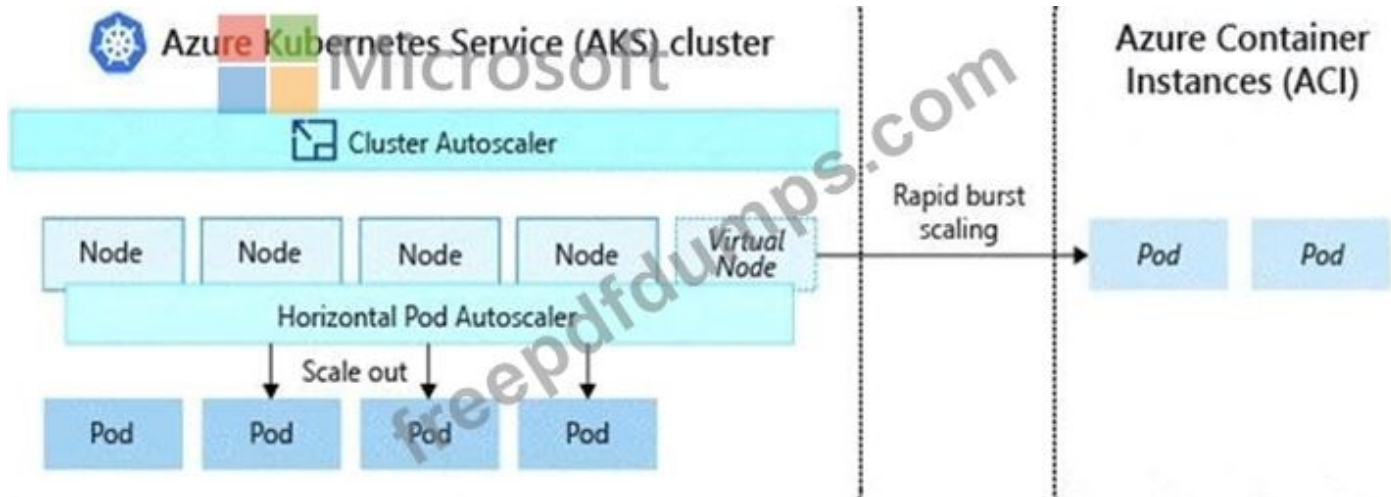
Azure Kubernetes Service (AKS) cluster

Microsoft

Cluster Autoscaler

Node

Node

Node

Node

Virtual Node

Horizontal Pod Autoscaler

Scale out

Pod

Pod

Pod

Pod

Rapid burst scaling

Azure Container Instances (ACI)

Pod

Pod

freepdfdumps.com